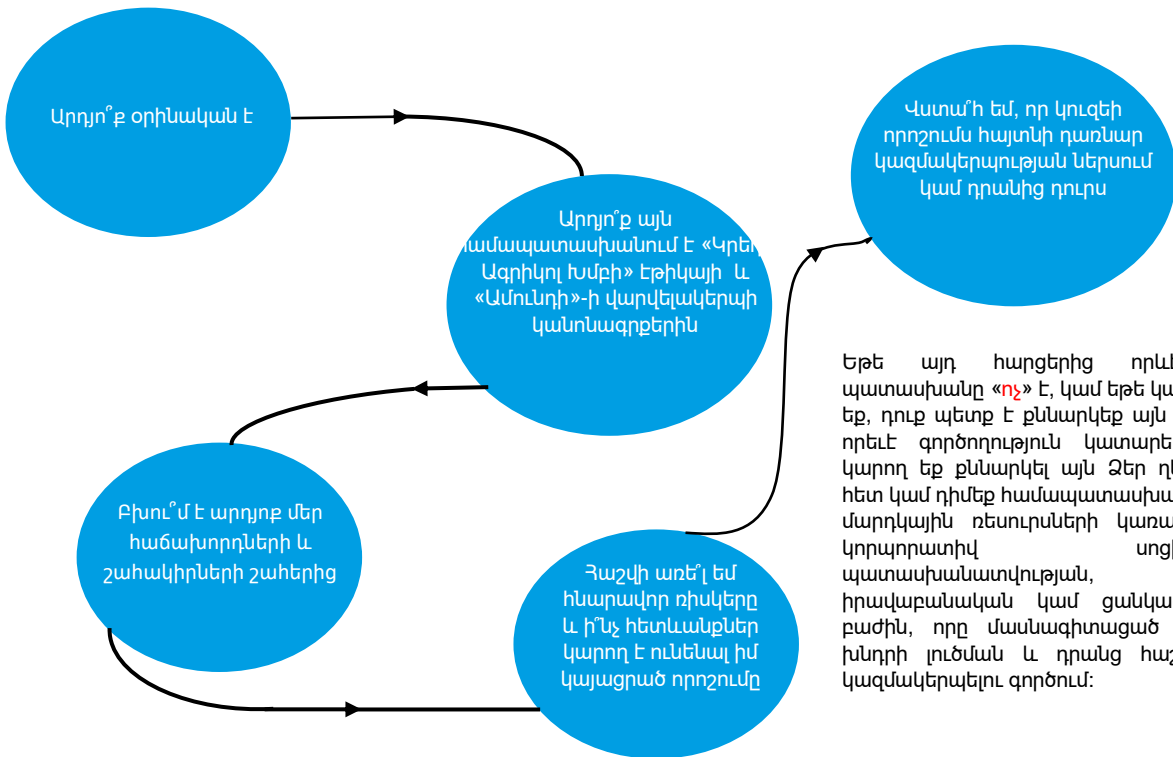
Արդյո՞ք օրինական է

Արդյո՞ք այն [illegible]ամապատասխանում է «Կրե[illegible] Ագրիկոլ Խմբի» էթիկայի և «Ամունդի»-ի վարվելակերպի կանոնագրքերին

Բխու՞մ է արդյոք մեր հաճախորդների և շահակիրների շահերից

Հաշվի առե՞լ եմ հնարավոր ռիսկերը և ի՞նչ հետևանքներ կարող է ունենալ իմ կայացրած որոշումը

Վստա՞հ եմ, որ կուզեի որոշումս հայտնի դառնար կազմակերպության ներսում կամ դրանից դուրս

Եթե այդ հարցերից որև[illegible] պատասխանը «ոչ» է, կամ եթե կ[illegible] եք, դուք պետք է քննարկեք այն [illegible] որևէ գործողություն կատարե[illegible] կարող եք քննարկել այն Ձեր ղ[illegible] հետ կամ դիմեք համապատասխա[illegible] մարդկային ռեսուրսների կառ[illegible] կորպորատիվ սոց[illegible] պատասխանատվության, իրավաբանական կամ ցանկա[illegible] բաժին, որը մասնագիտացած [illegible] խնդրի լուծման և դրանց հա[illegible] կազմակերպելու գործում: